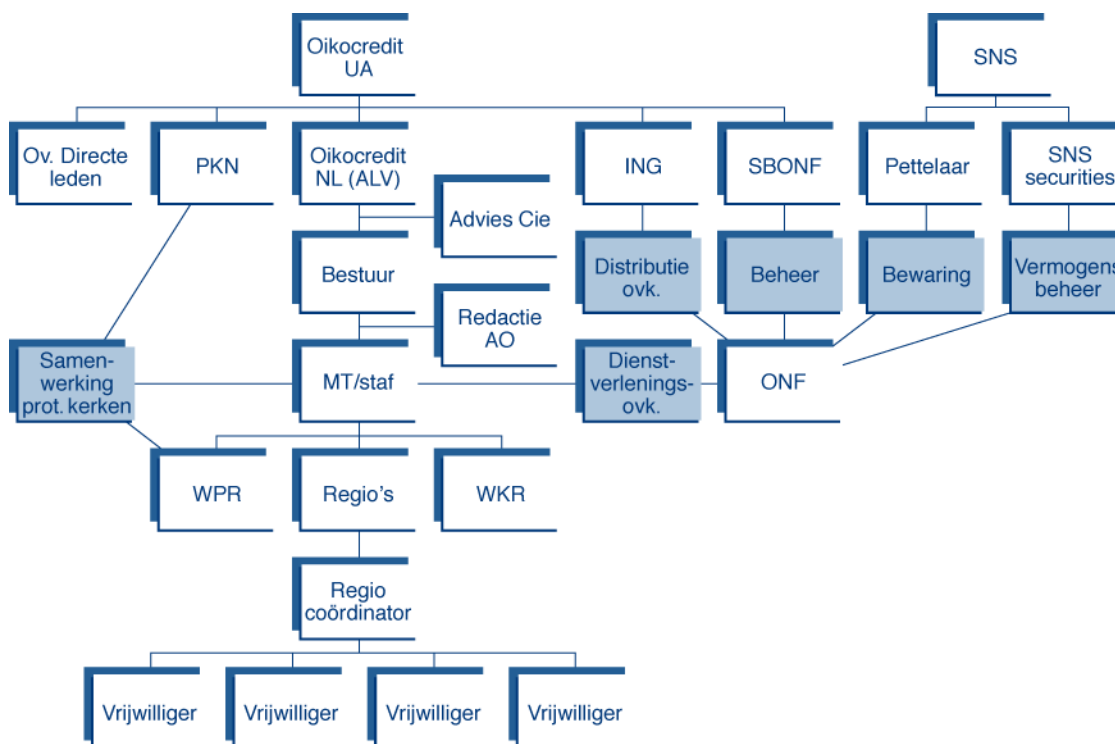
Oikocredit UA

SNS

Ov. Directe leden

PKN

Oikocredit NL (ALV)

ING

SBONF

Pettelaar

SNS securities

Advies Cie

Bestuur

Distributie ovk.

Beheer

Bewaring

Vermogens beheer

Redactie AO

Samenwerking prot. kerken

MT/staf

Dienstverleningsovk.

ONF

WPR

Regio's

WKR

Regio coördinator

Vrijwilliger

Vrijwilliger

Vrijwilliger

Vrijwilliger